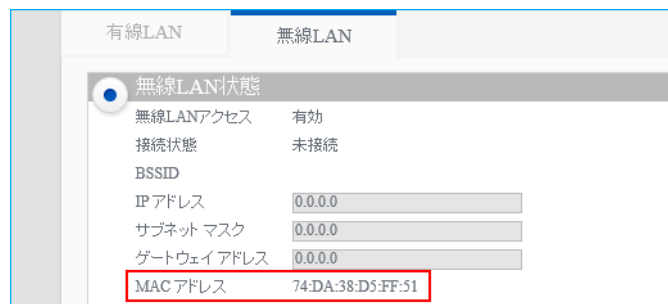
有線LAN
無線LAN

無線LAN状態

| 無線LANアクセス | 有効 |
|---|---|
| 接続状態 | 未接続 |
| BSSID | |
| IP アドレス | 0.0.0.0 |
| サブネット マスク | 0.0.0.0 |
| ゲートウェイ アドレス | 0.0.0.0 |
| MAC アドレス | 74:DA:38:D5:FF:51 |